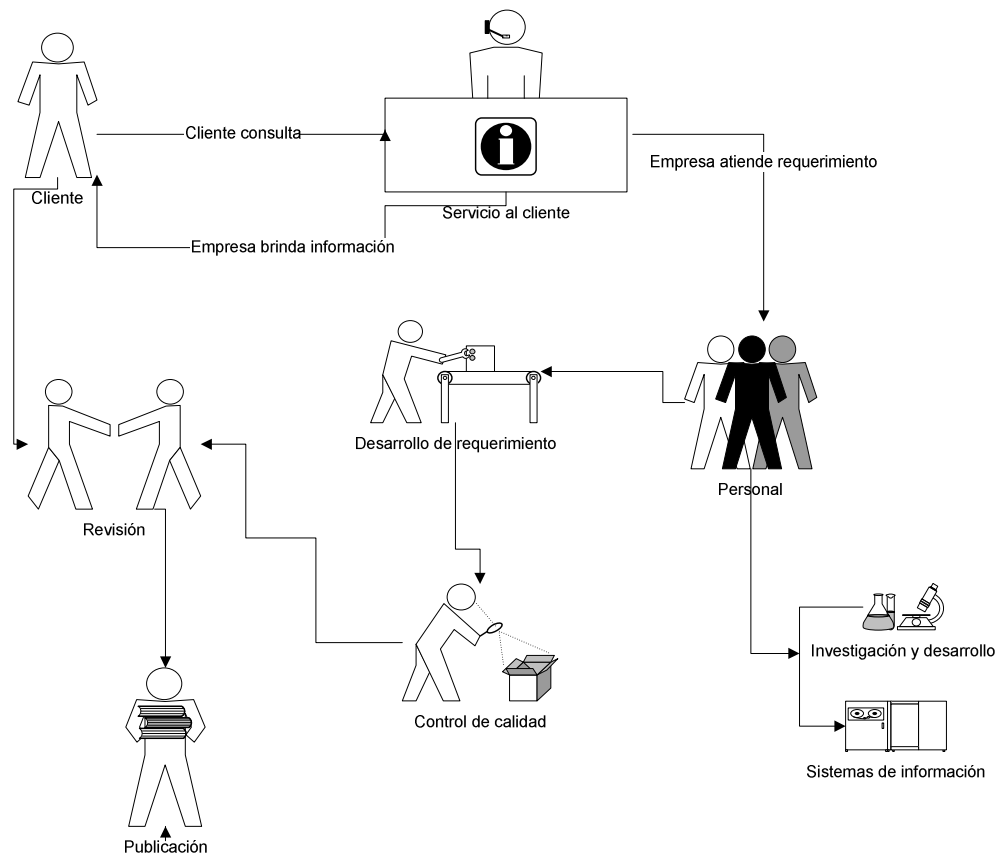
Cliente consulta

Cliente

Servicio al cliente

Empresa atiende requerimiento

Empresa brinda información

Desarrollo de requerimiento

Personal

Revisión

Control de calidad

Investigación y desarrollo

Sistemas de información

Publicación